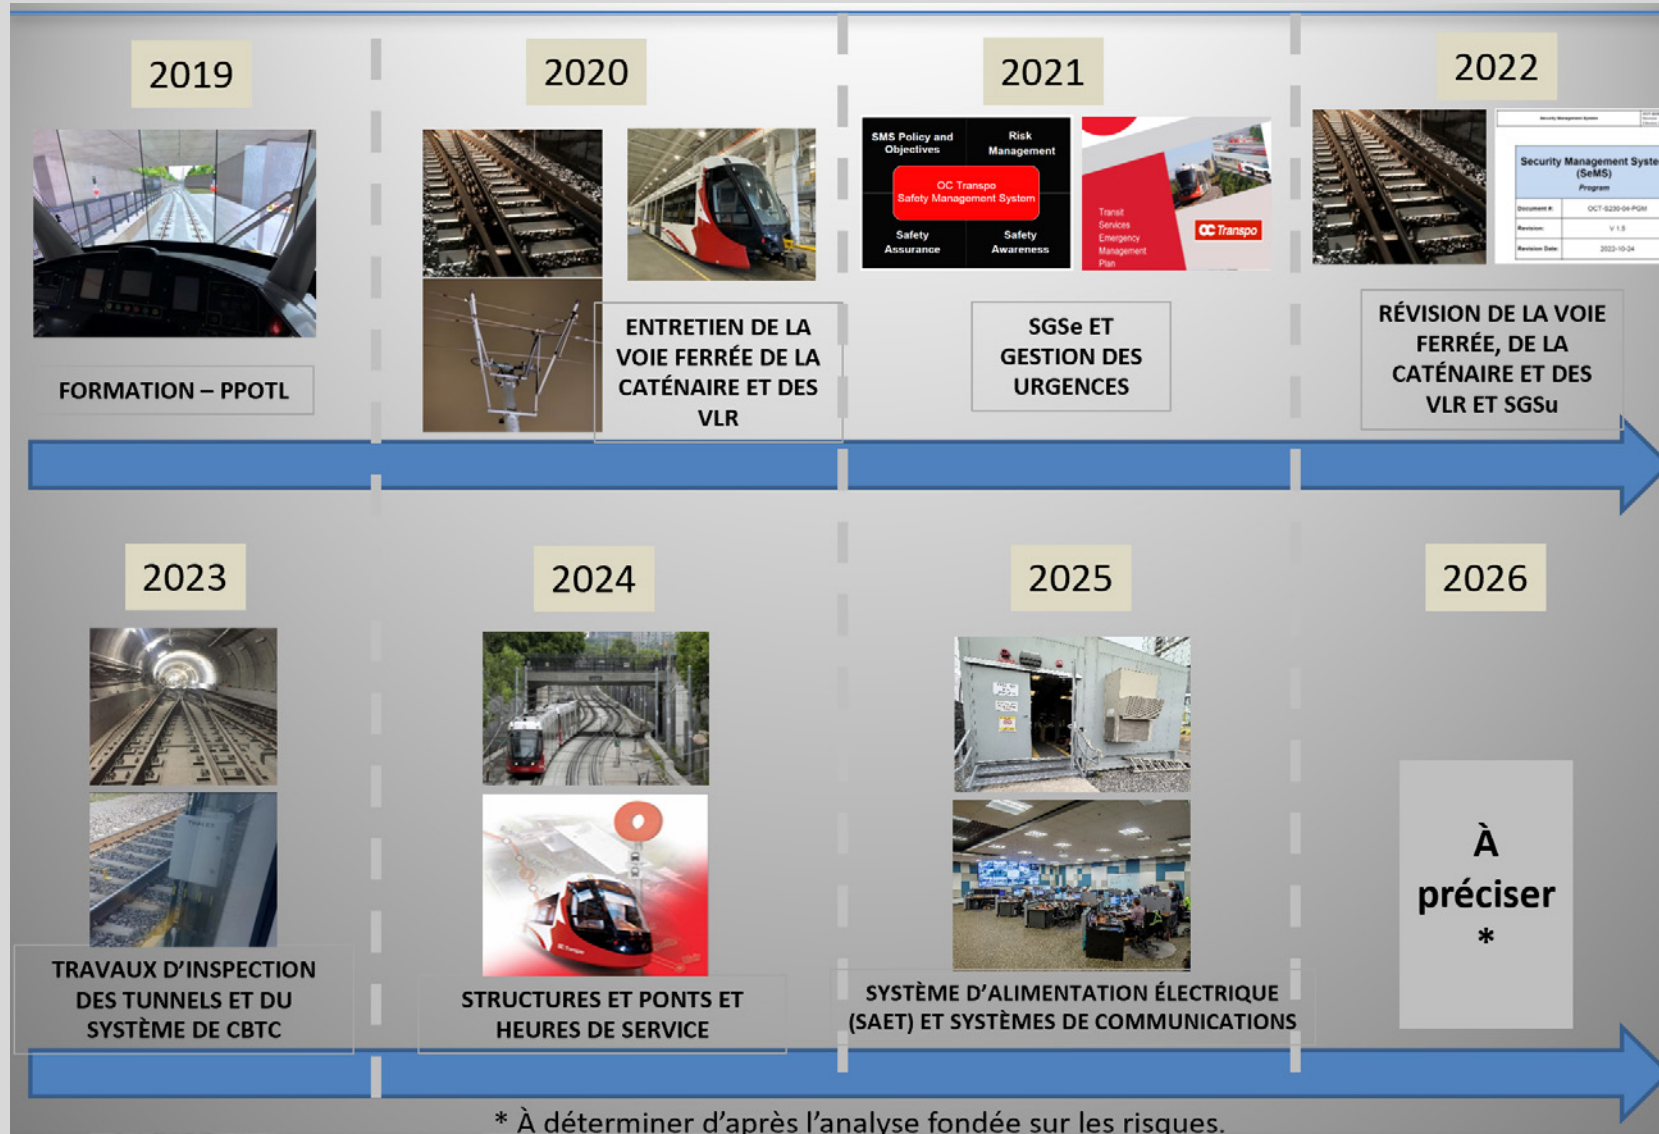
2019

FORMATION – PPOTL

2020

ENTRETIEN DE LA VOIE FERRÉE DE LA CATÉNAIRE ET DES VLR

2021

SMS Policy and Objectives

Risk Management

OC Transpo Safety Management System

Safety Assurance

Safety Awareness

Transit Services Emergency Management Plan

OC Transpo

SGSe ET GESTION DES URGENCES

2022

Security Management System (SeMS)

Program

Document #: OCT-S230-04-PGM

Revision: V 1.5

Revision Date: 2022-10-24

RÉVISION DE LA VOIE FERRÉE, DE LA CATÉNAIRE ET DES VLR ET SGSu

2023

TRAVAUX D'INSPECTION DES TUNNELS ET DU SYSTÈME DE CBTC

2024

STRUCTURES ET PONTS ET HEURES DE SERVICE

2025

SYSTÈME D'ALIMENTATION ÉLECTRIQUE (SAET) ET SYSTÈMES DE COMMUNICATIONS

2026

À préciser *

* À déterminer d'après l'analyse fondée sur les risques.